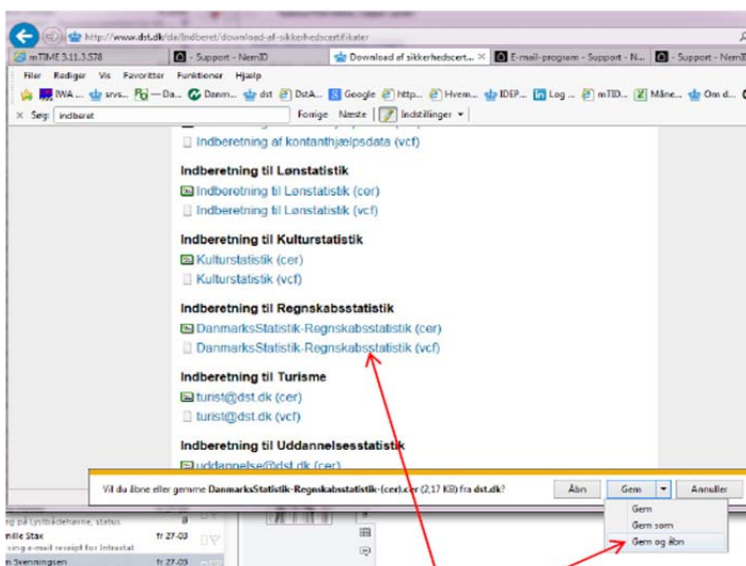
http://www.dst.dk/da/Indberet/download-af-sikkerhedscertifikater

mTIME 5.11.3.578 | - Support - NemID | Download af sikkerhedscert... | E-mail-program - Support - N... | - Support - NemID

Filer Rediger Vis Favoritter Funktioner Hjælp

IWA ... srvs... — Da... Danm... dst DstA... Google http... Hvem... IDEP... Log ... mTID... Måne... Om d...

× Søg: indberet Forrige Næste Indstillinger

Indberetning af kontanthjælpsdata (vcf)

Indberetning til Lønstatistik
Indberetning til Lønstatistik (cer)
Indberetning til Lønstatistik (vcf)

Indberetning til Kulturstatistik
Kulturstatistik (cer)
Kulturstatistik (vcf)

Indberetning til Regnskabsstatistik
DanmarksStatistik-Regnskabsstatistik (cer)
DanmarksStatistik-Regnskabsstatistik (vcf)

Indberetning til Turisme
turist@dst.dk (cer)
turist@dst.dk (vcf)

Indberetning til Uddannelsesstatistik
uddannelse@dst.dk (cer)

Vil du åbne eller gemme DanmarksStatistik-Regnskabsstatistik-(cer).cer (2,17 KB) fra dst.dk?

Åbn Gem Annuller

Gem
Gem som
Gem og åbn

ng på Lystbådehavne, status
nille Stax fr 27-03
sing e-mail receipt for Intrastat
n Svenningsen fr 27-03